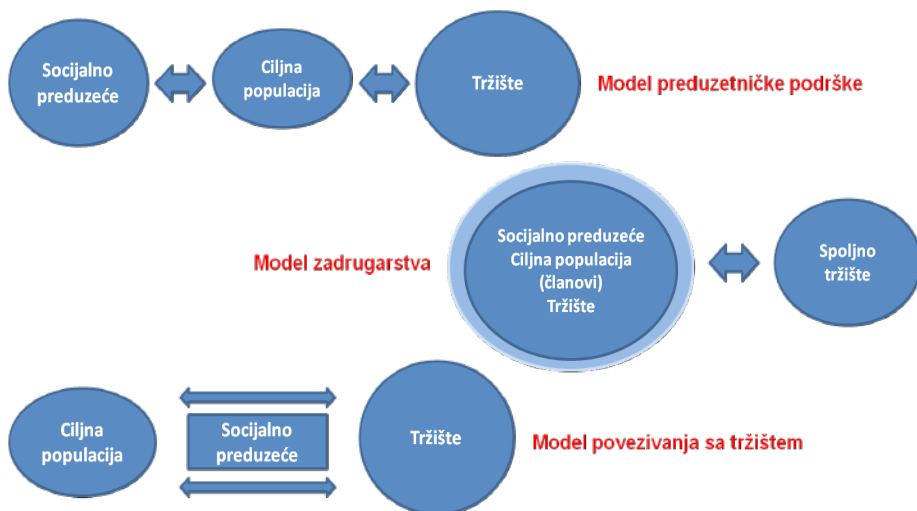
Socijalno preduzeće

Ciljna populacija

Tržište

Model preduzetničke podrške

Model zadrugarstva

Socijalno preduzeće
Ciljna populacija
(članovi)
Tržište

Spoljno tržište

Ciljna populacija

Socijalno preduzeće

Tržište

Model povezivanja sa tržištem